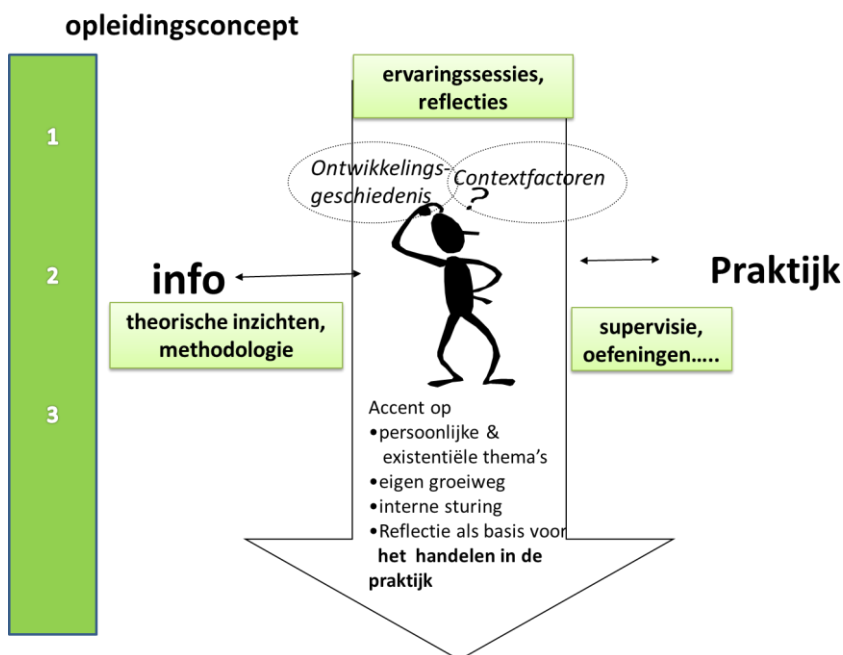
opleidingsconcept

1

2

3

ervaringssessies, reflecties

Ontwikkelingsgeschiedenis

Contextfactoren

?

info

theorische inzichten, methodologie

Praktijk

supervisie, oefeningen…..

Accent op
•persoonlijke & existentiële thema's
•eigen groeiweg
•interne sturing
•Reflectie als basis voor **het handelen in de praktijk**